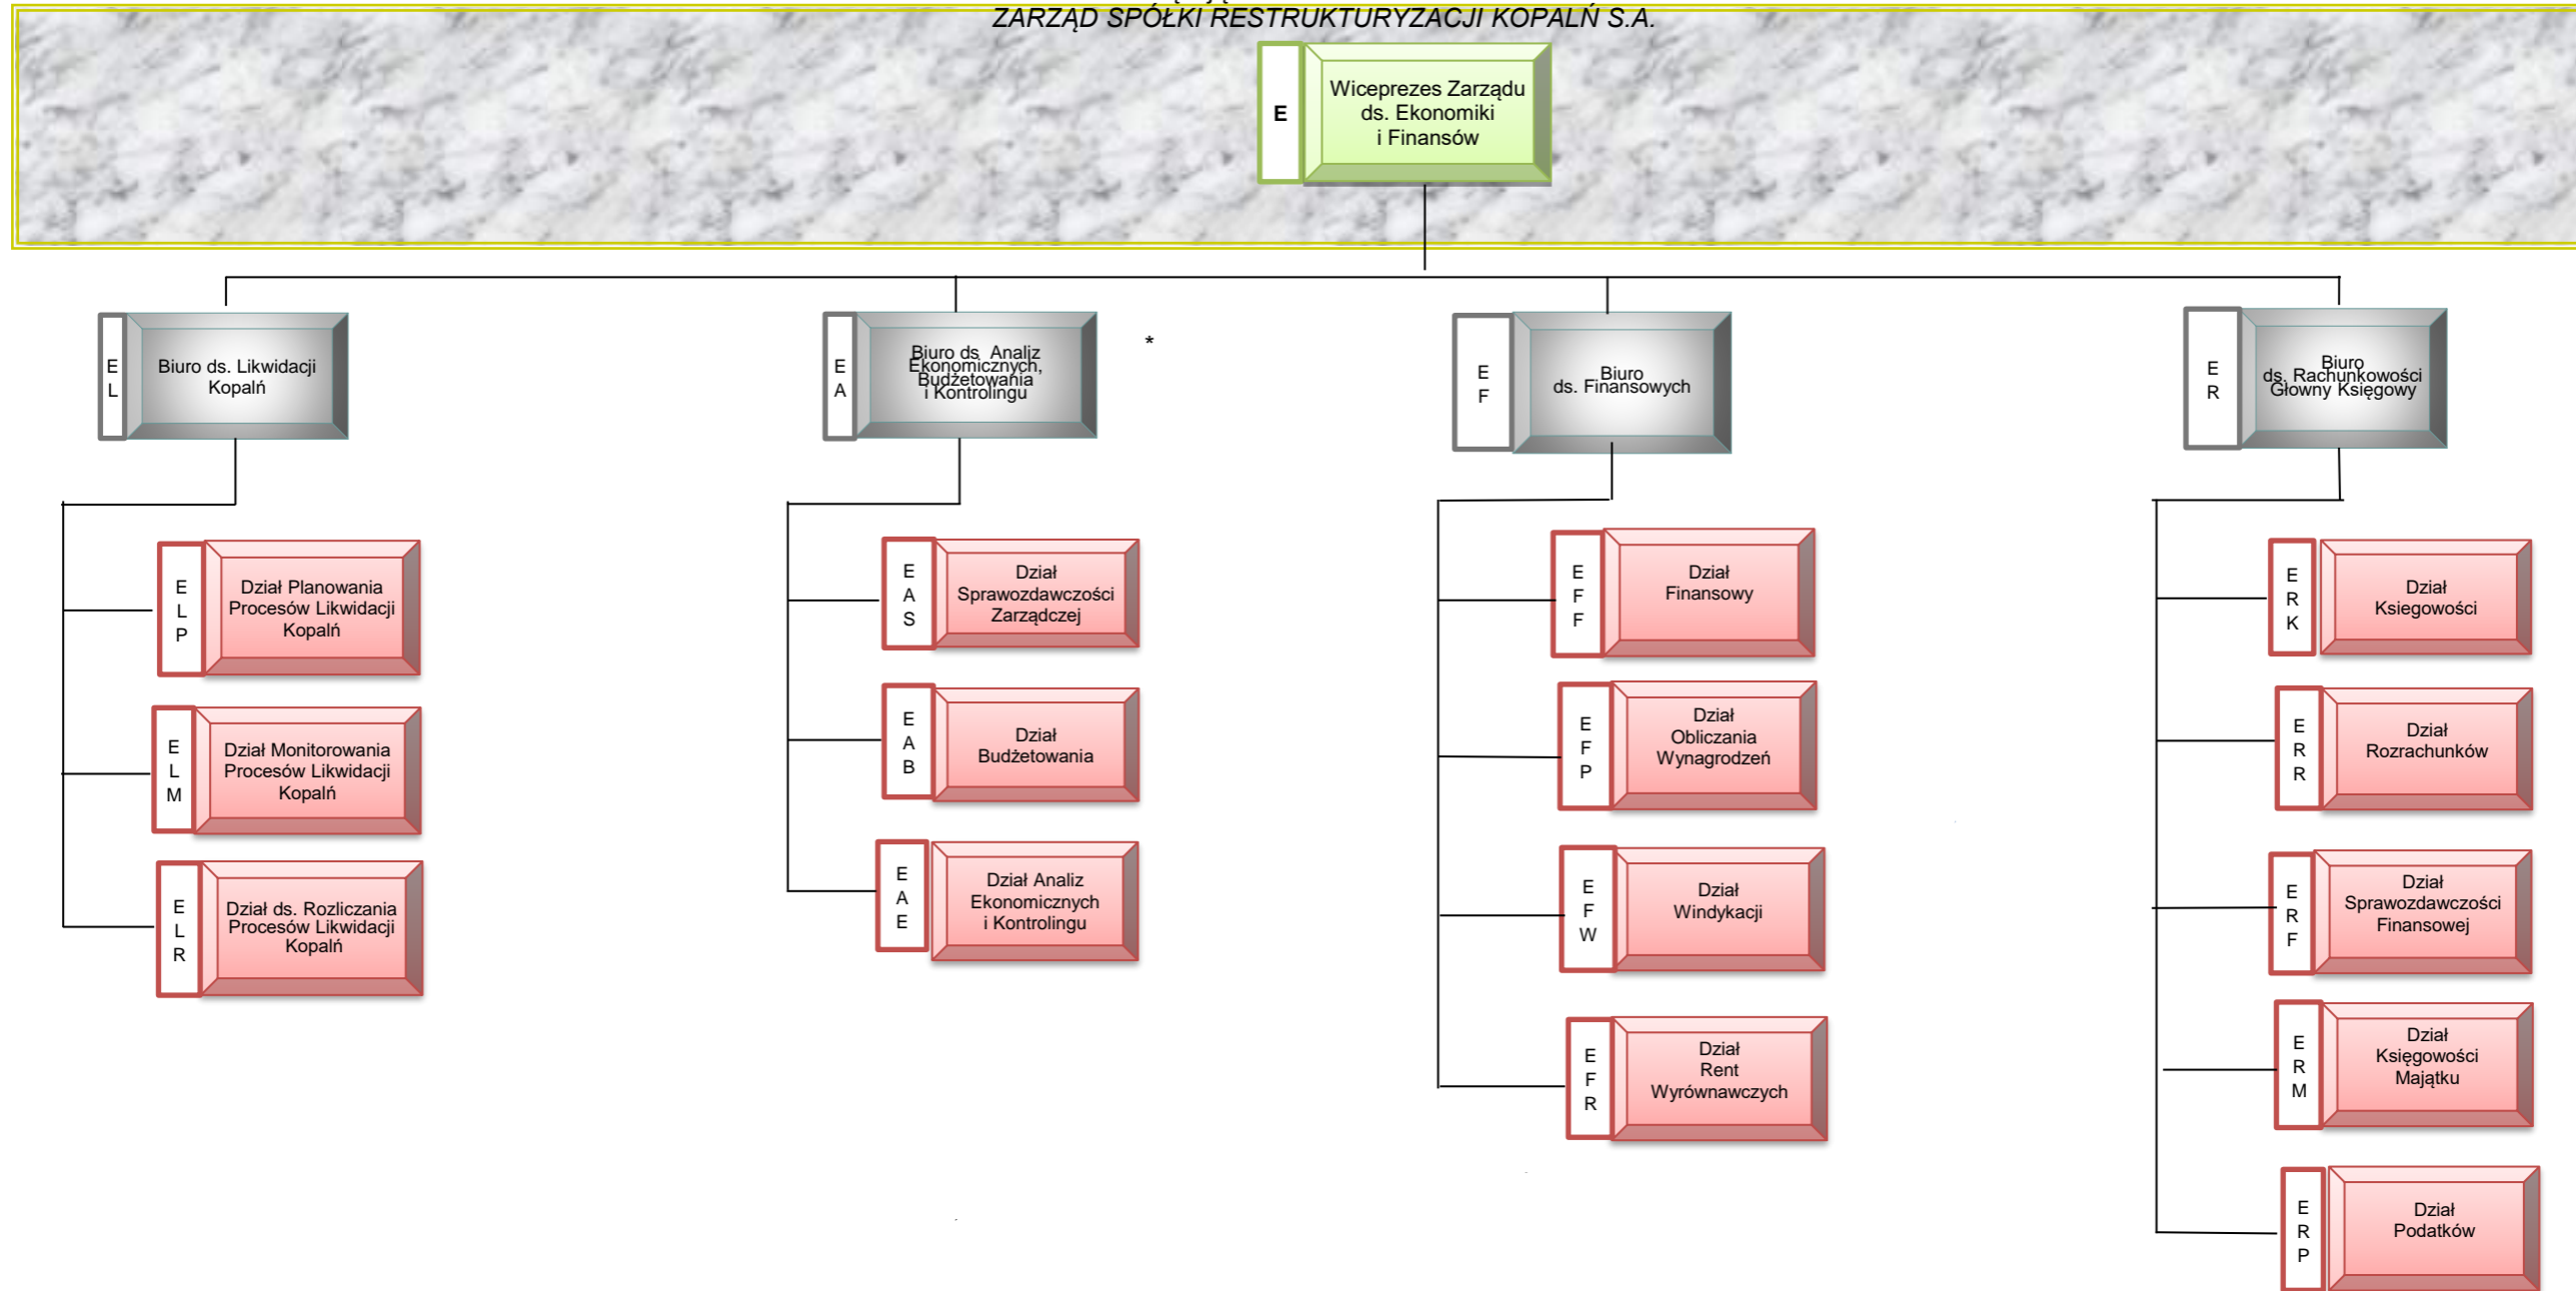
ZARZĄD SPÓŁKI RESTRUKTURYZACJI KOPALŃ S.A.

E
Wiceprezes Zarządu ds. Ekonomiki i Finansów

EL
Biuro ds. Likwidacji Kopalń

EA
Biuro ds. Analiz Ekonomicznych, Budżetowania i Kontrolingu

*

EF
Biuro ds. Finansowych

ER
Biuro ds. Rachunkowości Główny Księgowy

ELP
Dział Planowania Procesów Likwidacji Kopalń

ELM
Dział Monitorowania Procesów Likwidacji Kopalń

ELR
Dział ds. Rozliczania Procesów Likwidacji Kopalń

EAS
Dział Sprawozdawczości Zarządczej

EAB
Dział Budżetowania

EAE
Dział Analiz Ekonomicznych i Kontrolingu

EFF
Dział Finansowy

EFP
Dział Obliczania Wynagrodzeń

EFW
Dział Windykacji

EFR
Dział Rent Wyrównawczych

ERK
Dział Księgowości

ERR
Dział Rozrachunków

ERF
Dział Sprawozdawczości Finansowej

ERM
Dział Księgowości Majątku

ERP
Dział Podatków